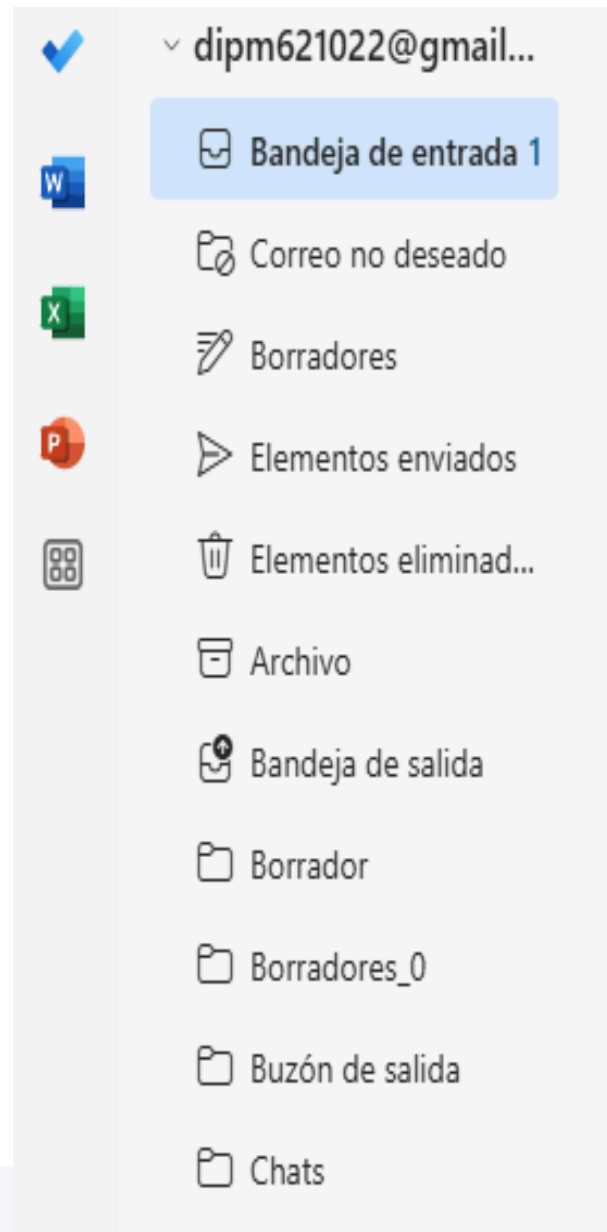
W

X

P

dipm621022@gmail...

Bandeja de entrada 1

Correo no deseado

Borradores

Elementos enviados

Elementos eliminad...

Archivo

Bandeja de salida

Borrador

Borradores_0

Buzón de salida

Chats